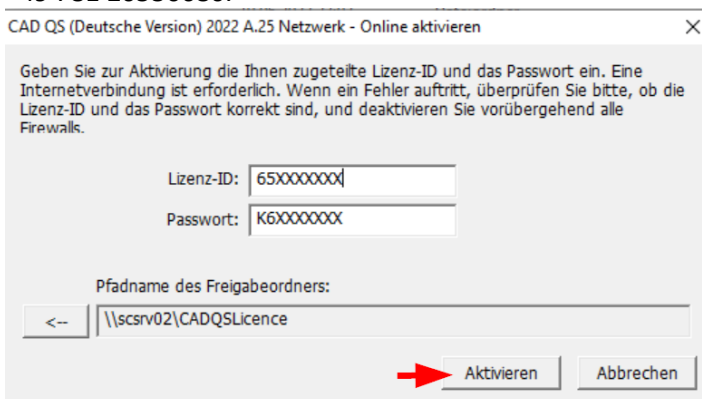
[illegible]

CAD QS (Deutsche Version) 2022 A.25 Netzwerk - Online aktivieren

×

Geben Sie zur Aktivierung die Ihnen zugeteilte Lizenz-ID und das Passwort ein. Eine Internetverbindung ist erforderlich. Wenn ein Fehler auftritt, überprüfen Sie bitte, ob die Lizenz-ID und das Passwort korrekt sind, und deaktivieren Sie vorübergehend alle Firewalls.

Lizenz-ID: 65XXXXXXX

Passwort: K6XXXXXXX

Pfadname des Freigabeordners:

<--

\\scsrv02\CADQSLicence

Aktivieren

Abbrechen